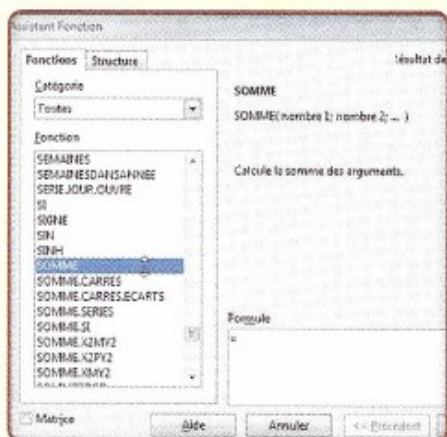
Assistant Fonction

Fonctions | Structure

Catégorie

Toutes

Fonction

SEMAINES
SEMAINESDANSANNEE
SERIE.JOUR.OUVRE
SI
SIGNE
SIN
SINH
SOMME
SOMME.CARRES
SOMME.CARRES.ECARTS
SOMME.SERIES
SOMME.SI
SOMME.X2MY2
SOMME.X2PY2
SOMME.XMY2

Résultat de

SOMME

SOMME(nombre 1; nombre 2; ... )

Calcule la somme des arguments.

Formule

=

Matrice

Aide

Annuler

<< Précédent